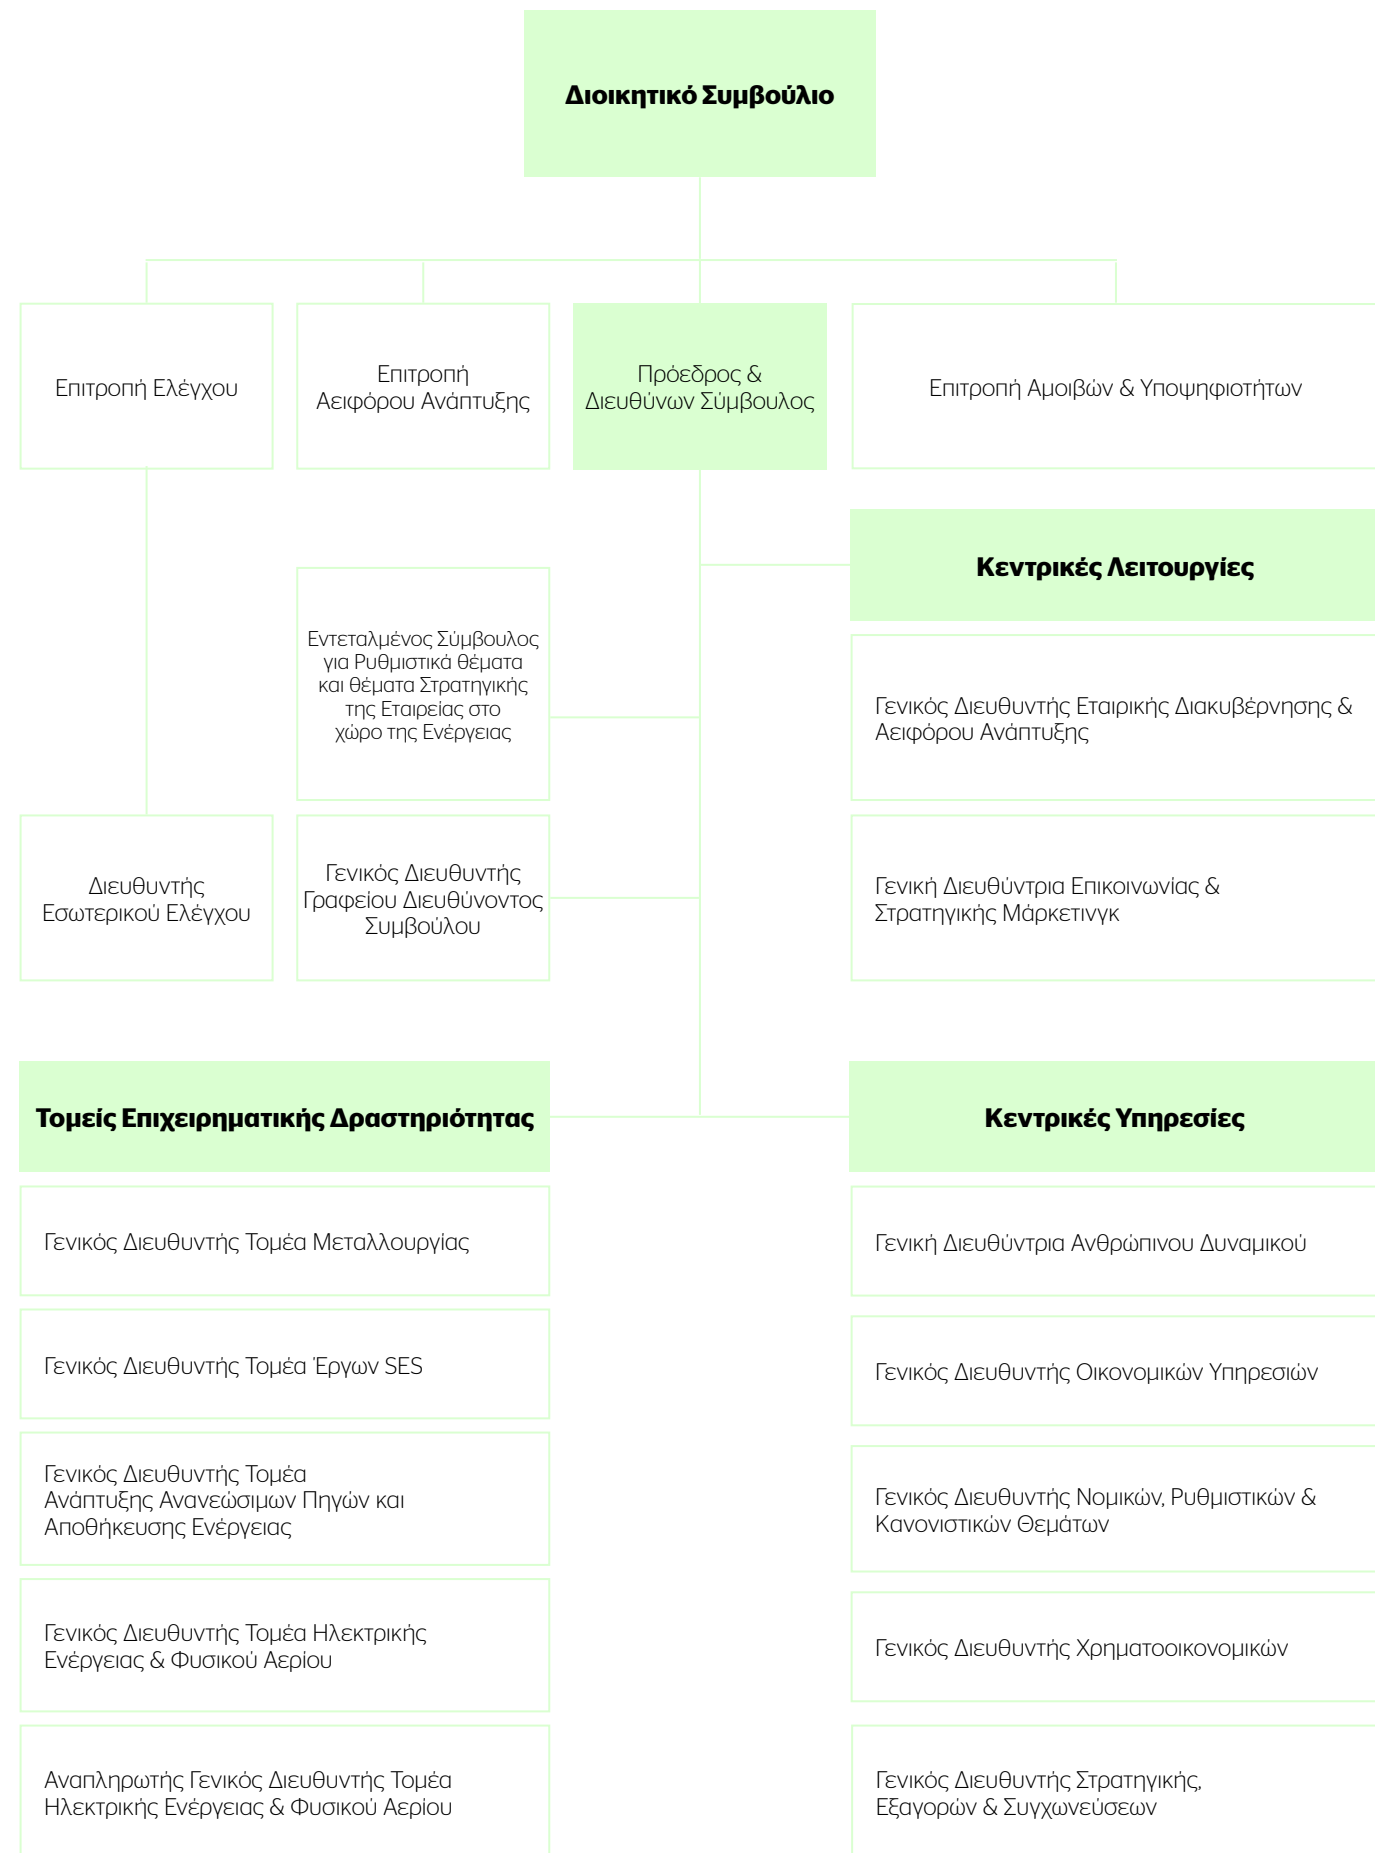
Διοικητικό Συμβούλιο

Επιτροπή Ελέγχου

Επιτροπή Αειφόρου Ανάπτυξης

Πρόεδρος & Διευθύνων Σύμβουλος

Επιτροπή Αμοιβών & Υποψηφιοτήτων

Κεντρικές Λειτουργίες

Εντεταλμένος Σύμβουλος για Ρυθμιστικά θέματα και θέματα Στρατηγικής της Εταιρείας στο χώρο της Ενέργειας

Γενικός Διευθυντής Εταιρικής Διακυβέρνησης & Αειφόρου Ανάπτυξης

Διευθυντής Εσωτερικού Ελέγχου

Γενικός Διευθυντής Γραφείου Διευθύνοντος Συμβούλου

Γενική Διευθύντρια Επικοινωνίας & Στρατηγικής Μάρκετινγκ

Τομείς Επιχειρηματικής Δραστηριότητας

Κεντρικές Υπηρεσίες

Γενικός Διευθυντής Τομέα Μεταλλουργίας

Γενικός Διευθυντής Τομέα Έργων SES

Γενικός Διευθυντής Τομέα Ανάπτυξης Ανανεώσιμων Πηγών και Αποθήκευσης Ενέργειας

Γενικός Διευθυντής Τομέα Ηλεκτρικής Ενέργειας & Φυσικού Αερίου

Αναπληρωτής Γενικός Διευθυντής Τομέα Ηλεκτρικής Ενέργειας & Φυσικού Αερίου

Γενική Διευθύντρια Ανθρώπινου Δυναμικού

Γενικός Διευθυντής Οικονομικών Υπηρεσιών

Γενικός Διευθυντής Νομικών, Ρυθμιστικών & Κανονιστικών Θεμάτων

Γενικός Διευθυντής Χρηματοοικονομικών

Γενικός Διευθυντής Στρατηγικής, Εξαγορών & Συγχωνεύσεων